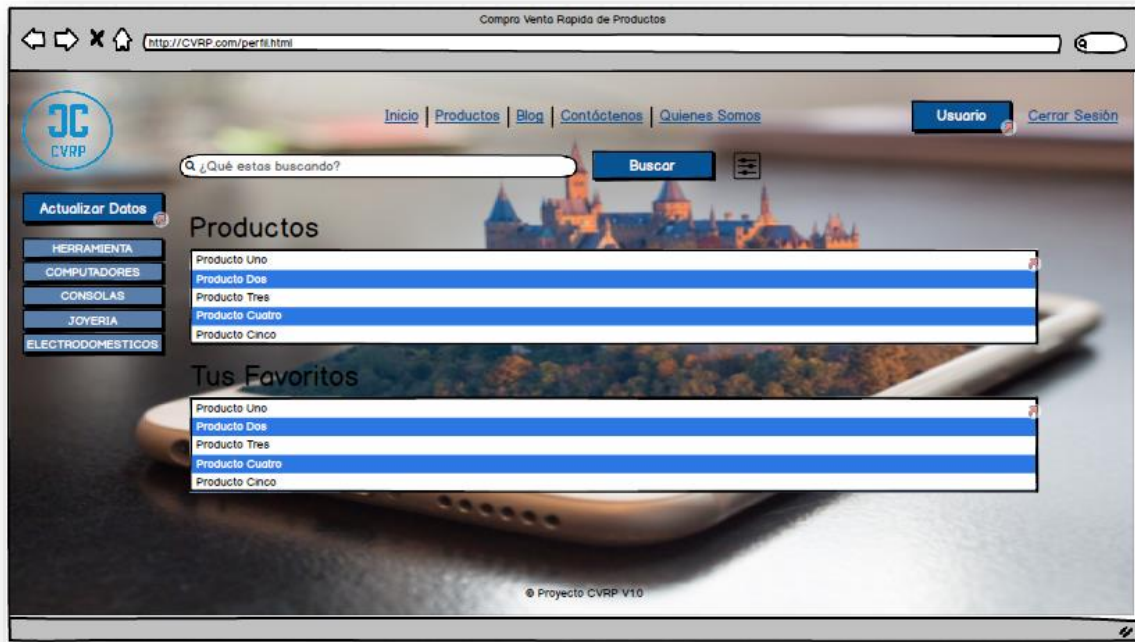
Compra Venta Rapida de Productos

http://CVRP.com/perfil.html

CVRP

Inicio | Productos | Blog | Contáctenos | Quienes Somos

Usuario

Cerrar Sesión

¿Qué estas buscando?

Buscar

Actualizar Datos

HERRAMIENTA

COMPUTADORES

CONSOLAS

JOYERIA

ELECTRODOMESTICOS

Productos

Producto Uno
Producto Dos
Producto Tres
Producto Cuatro
Producto Cinco

Tus Favoritos

Producto Uno
Producto Dos
Producto Tres
Producto Cuatro
Producto Cinco

© Proyecto CVRP V1.0